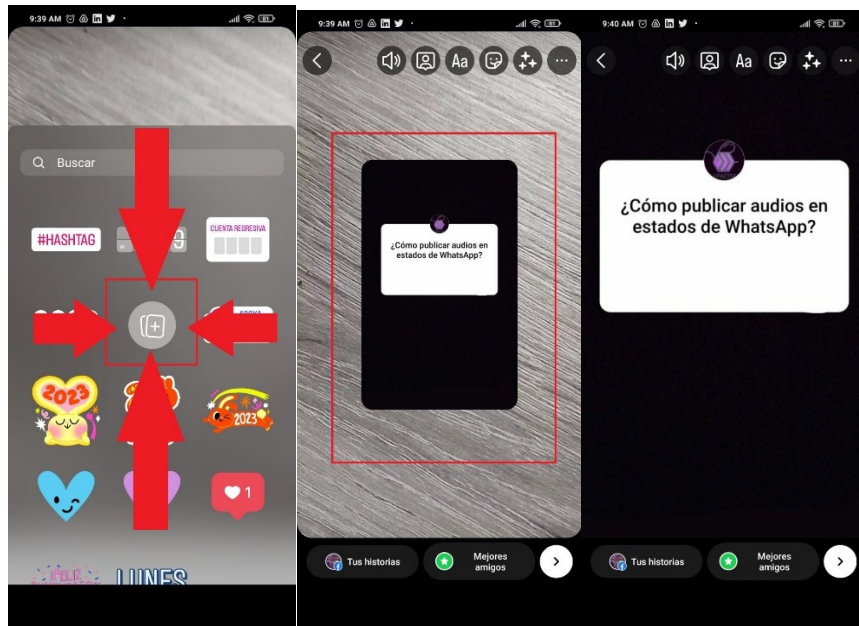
9:39 AM

Buscar

#HASHTAG

CUENTA REGRESIVA

2023

2023

1

LUNES

9:39 AM

Aa

¿Cómo publicar audios en estados de WhatsApp?

Tus historias

Mejores amigos

9:40 AM

Aa

¿Cómo publicar audios en estados de WhatsApp?

Tus historias

Mejores amigos